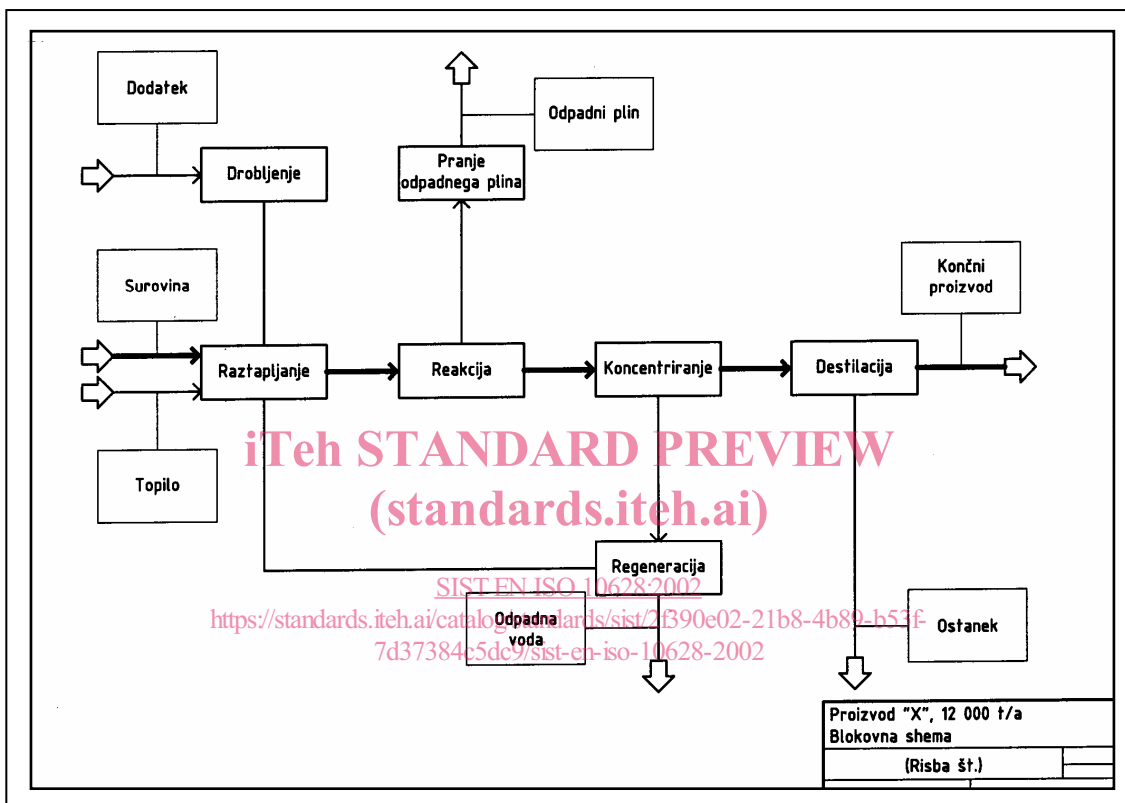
Dodatek

Drobljenje

Pranje odpadnega plina

Odpadni plin

Surovina

Končni proizvod

Raztapljanje

Reakcija

Koncentriranje

Destilacija

Topilo

iTeh STANDARD PREVIEW
(standards.iteh.ai)

Regeneracija

SIST EN ISO 10628:2002
https://standards.iteh.ai/catalog/standards/sist/2f390e02-21b8-4b89-b53f-7d37384c5dc9/sist-en-iso-10628-2002

Odpadna voda

Ostanek

Proizvod "X", 12 000 t/a
Blokovna shema

(Risba št.)